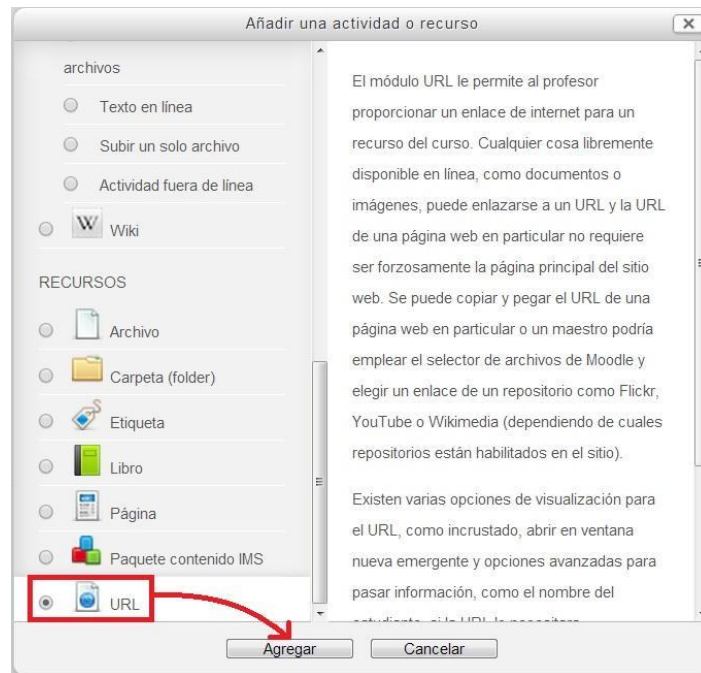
Añadir una actividad o recurso

archivos

Texto en línea

Subir un solo archivo

Actividad fuera de línea

Wiki

RECURSOS

Archivo

Carpeta (folder)

Etiqueta

Libro

Página

Paquete contenido IMS

URL

El módulo URL le permite al profesor proporcionar un enlace de internet para un recurso del curso. Cualquier cosa libremente disponible en línea, como documentos o imágenes, puede enlazarse a un URL y la URL de una página web en particular no requiere ser forzosamente la página principal del sitio web. Se puede copiar y pegar el URL de una página web en particular o un maestro podría emplear el selector de archivos de Moodle y elegir un enlace de un repositorio como Flickr, YouTube o Wikimedia (dependiendo de cuales repositorios están habilitados en el sitio).

Existen varias opciones de visualización para el URL, como incrustado, abrir en ventana nueva emergente y opciones avanzadas para pasar información, como el nombre del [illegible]

Agregar

Cancelar